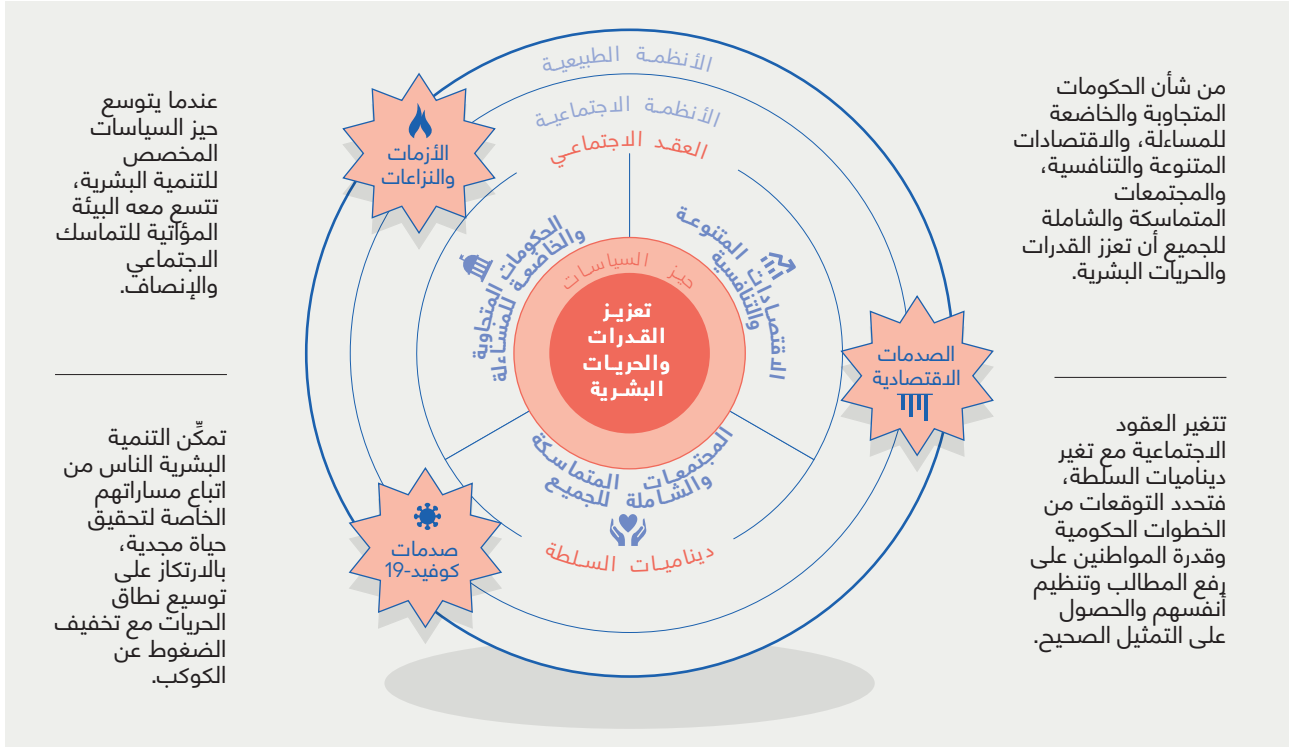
من شأن الحكومات المتجاوبة والخاضعة للمساءلة، والاقتصادات المتنوعة والتنافسية، والمجتمعات المتماسكة والشاملة للجميع أن تعزز القدرات والحريات البشرية.

تتغير العقود الاجتماعية مع تغير ديناميات السلطة، فتحدد التوقعات من الخطوات الحكومية وقدرة المواطنين على رفع المطالب وتنظيم أنفسهم والحصول على التمثيل الصحيح.

الأنظمة الطبيعية

الأنظمة الاجتماعية

العقد الاجتماعي

الأزمات والنزاعات

الحكومات المتجاوبة والخاضعة للمساءلة

الاقتصادات المتنوعة والتنافسية

حيز السياسات

تعزيز القدرات والحريات البشرية

الصدمات الاقتصادية

المجتمعات المتماسكة والشاملة للجميع

صدمات كوفيد-19

ديناميات السلطة

عندما يتوسع حيز السياسات المخصص للتنمية البشرية، تتسع معه البيئة المؤاتية للتماسك الاجتماعي والإنصاف.

تمكّن التنمية البشرية الناس من اتباع مساراتهم الخاصة لتحقيق حياة مجدية، بالارتكاز على توسيع نطاق الحريات مع تخفيف الضغوط عن الكوكب.